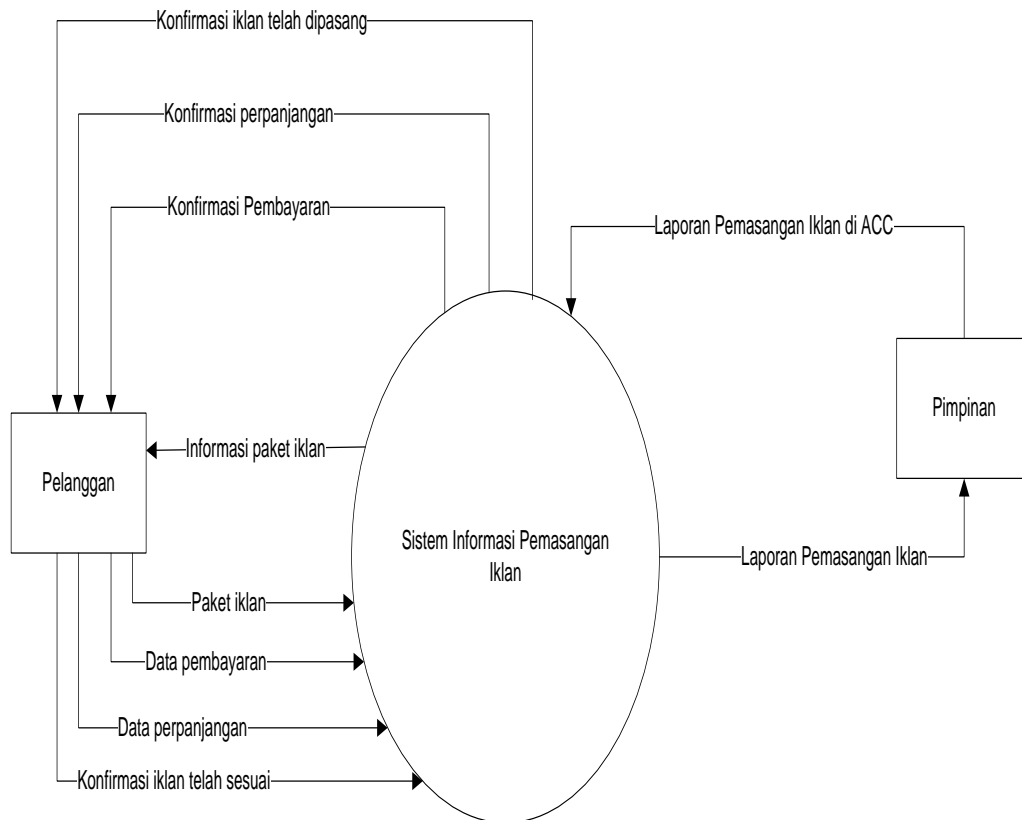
Konfirmasi iklan telah dipasang

Konfirmasi perpanjangan

Konfirmasi Pembayaran

Laporan Pemasangan Iklan di ACC

Pimpinan

Informasi paket iklan

Pelanggan

Sistem Informasi Pemasangan Iklan

Laporan Pemasangan Iklan

Paket iklan

Data pembayaran

Data perpanjangan

Konfirmasi iklan telah sesuai